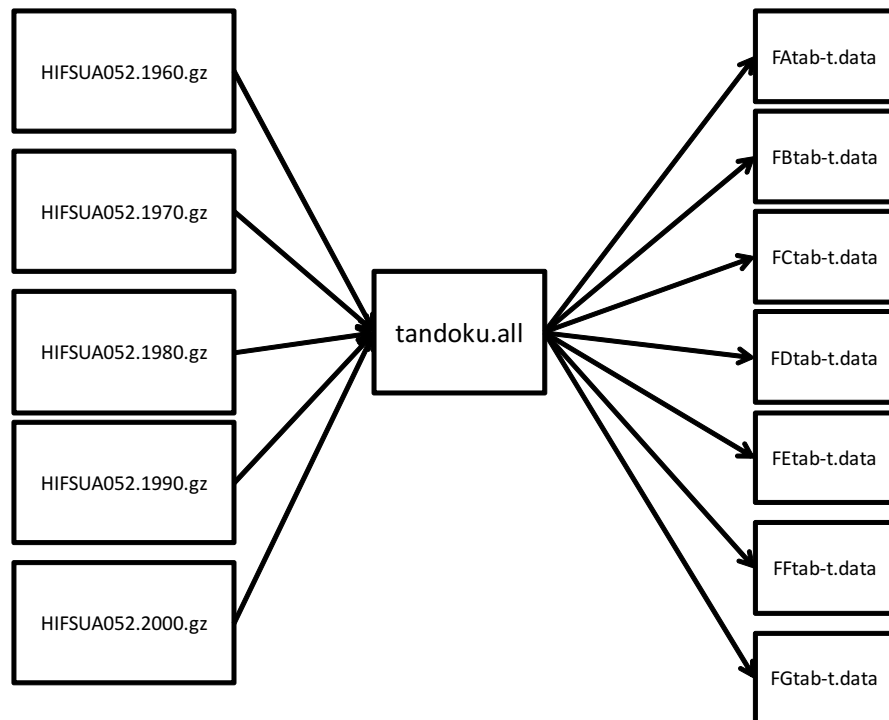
HIFSUA052.1960.gz

HIFSUA052.1970.gz

HIFSUA052.1980.gz

HIFSUA052.1990.gz

HIFSUA052.2000.gz

tandoku.all

FAtab-t.data

FBtab-t.data

FCtab-t.data

FDtab-t.data

FEtab-t.data

FFtab-t.data

FGtab-t.data